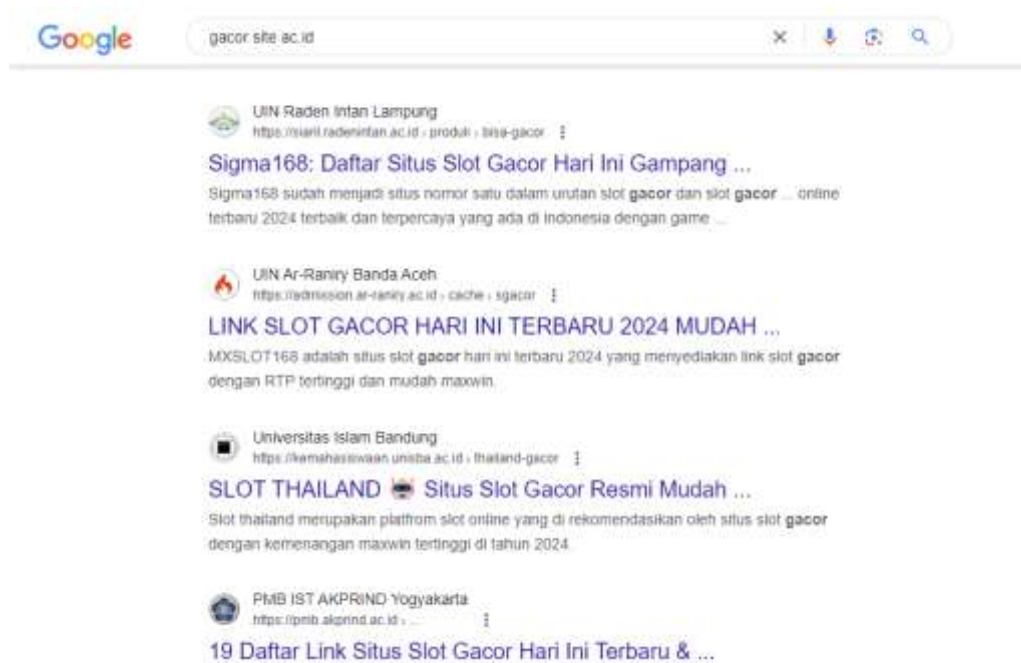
Google

gacor site ac.id

UIN Raden Intan Lampung
https://siarif.radenintan.ac.id › produk › bisa-gacor ⋮

Sigma168: Daftar Situs Slot Gacor Hari Ini Gampang ...

Sigma168 sudah menjadi situs nomor satu dalam urutan slot gacor dan slot gacor ... online terbaru 2024 terbaik dan terpercaya yang ada di Indonesia dengan game ...

UIN Ar-Raniry Banda Aceh
https://admission.ar-raniry.ac.id › cache › sgacor ⋮

LINK SLOT GACOR HARI INI TERBARU 2024 MUDAH ...

MXSLOT168 adalah situs slot gacor hari ini terbaru 2024 yang menyediakan link slot gacor dengan RTP tertinggi dan mudah maxwin.

Universitas Islam Bandung
https://kemahasiswaan.unisba.ac.id › thailand-gacor ⋮

SLOT THAILAND Situs Slot Gacor Resmi Mudah ...

Slot thailand merupakan platfrom slot online yang di rekomendasikan oleh situs slot gacor dengan kemenangan maxwin tertinggi di tahun 2024.

PMB IST AKPRIND Yogyakarta
https://pmb.akprind.ac.id › ... ⋮

19 Daftar Link Situs Slot Gacor Hari Ini Terbaru & ...